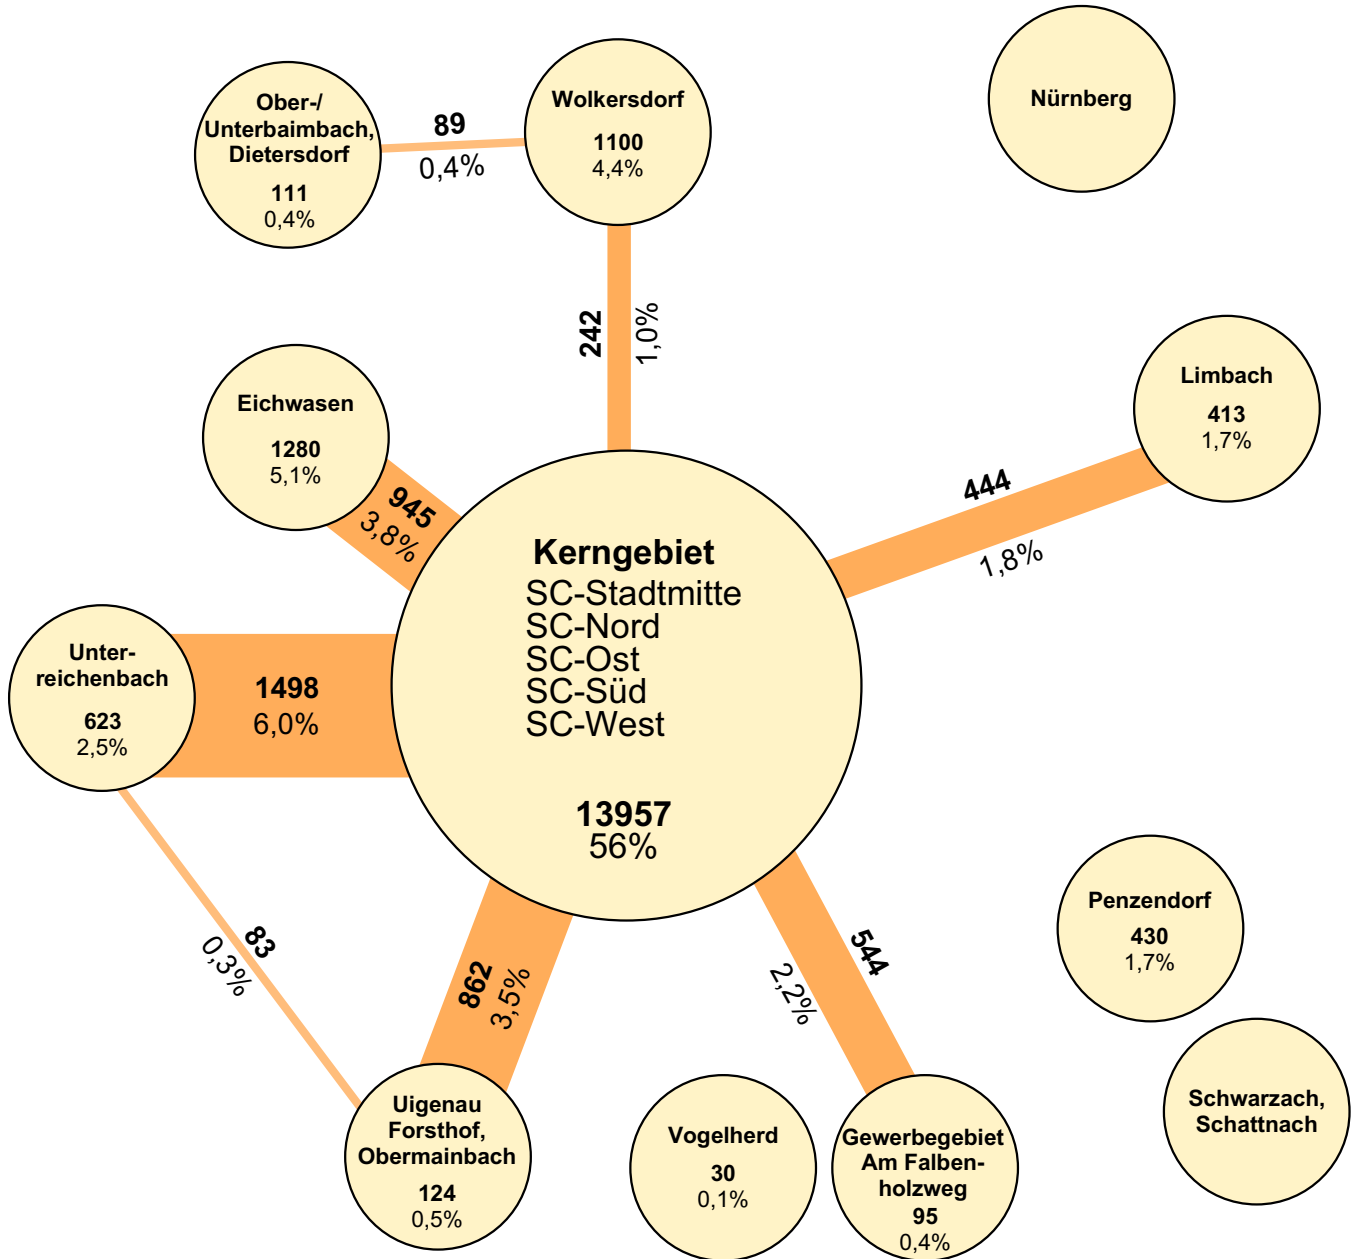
Ober-/ Unterbaimbach, Dietersdorf
111
0,4%

89
0,4%

Wolkersdorf
1100
4,4%

Nürnberg

242
1,0%

Eichwasen
1280
5,1%

945
3,8%

Limbach
413
1,7%

444
1,8%

Kerngebiet
SC-Stadtmitte
SC-Nord
SC-Ost
SC-Süd
SC-West

13957
56%

Unterreichenbach
623
2,5%

1498
6,0%

83
0,3%

862
3,5%

544
2,2%

Penzendorf
430
1,7%

Schwarzach, Schattnach

Uigenau Forsthof, Obermainbach
124
0,5%

Vogelherd
30
0,1%

Gewerbegebiet Am Falbenholzweg
95
0,4%